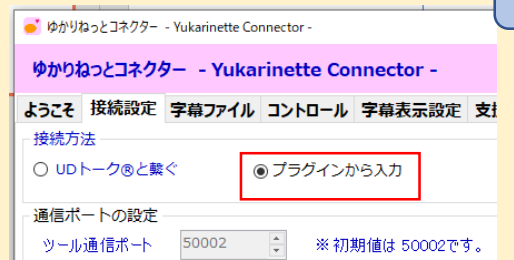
ゆかりねっとコネクター - Yukarinette Connector -

ゆかりねっとコネクター - Yukarinette Connector -

ようこそ　接続設定　字幕ファイル　コントロール　字幕表示設定　支

接続方法

UDトーク®と繋ぐ

プラグインから入力

通信ポートの設定

ツール通信ポート　50002　※ 初期値は 50002です。